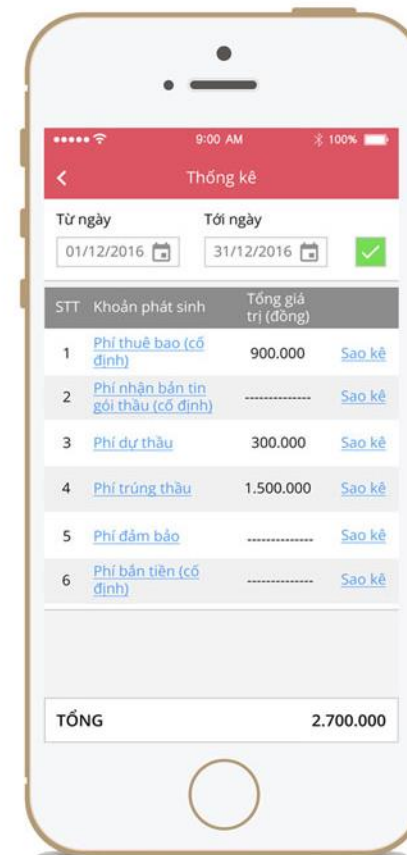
9:00 AM 100%

Thống kê

Từ ngày
01/12/2016

Tới ngày
31/12/2016

| STT | Khoản phát sinh | Tổng giá trị (đồng) | |
|---|---|---|---|
| 1 | Phí thuê bao (cố định) | 900.000 | Sao kê |
| 2 | Phí nhận bản tin gói thầu (cố định) | ------------- | Sao kê |
| 3 | Phí dự thầu | 300.000 | Sao kê |
| 4 | Phí trúng thầu | 1.500.000 | Sao kê |
| 5 | Phí đảm bảo | ------------- | Sao kê |
| 6 | Phí bán tiền (cố định) | ------------- | Sao kê |

TỔNG 2.700.000